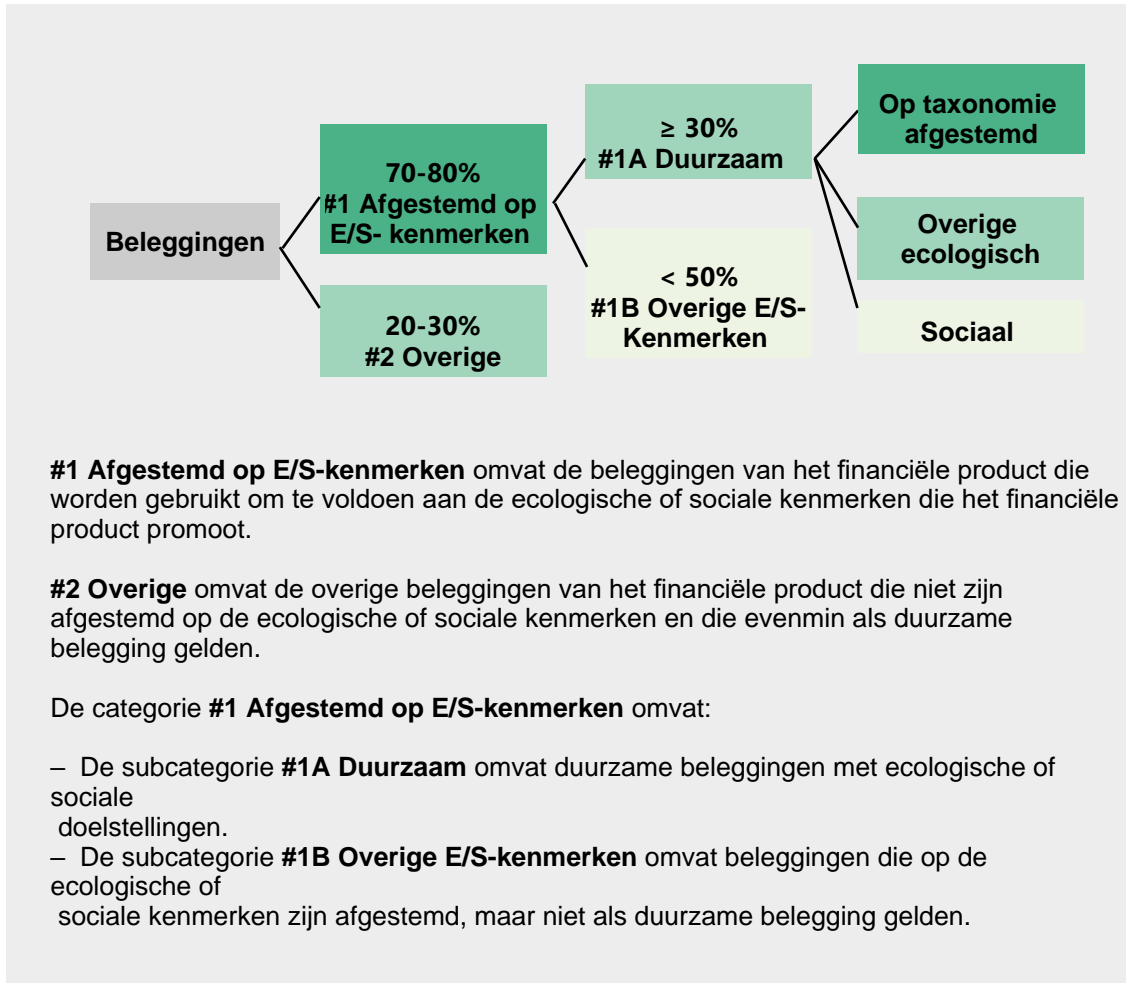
Beleggingen

70-80%
#1 Afgestemd op E/S- kenmerken

20-30%
#2 Overige

≥ 30%
#1A Duurzaam

< 50%
#1B Overige E/S-Kenmerken

Op taxonomie afgestemd

Overige ecologisch

Sociaal

**#1 Afgestemd op E/S-kenmerken** omvat de beleggingen van het financiële product die worden gebruikt om te voldoen aan de ecologische of sociale kenmerken die het financiële product promoot.

**#2 Overige** omvat de overige beleggingen van het financiële product die niet zijn afgestemd op de ecologische of sociale kenmerken en die evenmin als duurzame belegging gelden.

De categorie **#1 Afgestemd op E/S-kenmerken** omvat:

– De subcategorie **#1A Duurzaam** omvat duurzame beleggingen met ecologische of sociale doelstellingen.
– De subcategorie **#1B Overige E/S-kenmerken** omvat beleggingen die op de ecologische of sociale kenmerken zijn afgestemd, maar niet als duurzame belegging gelden.